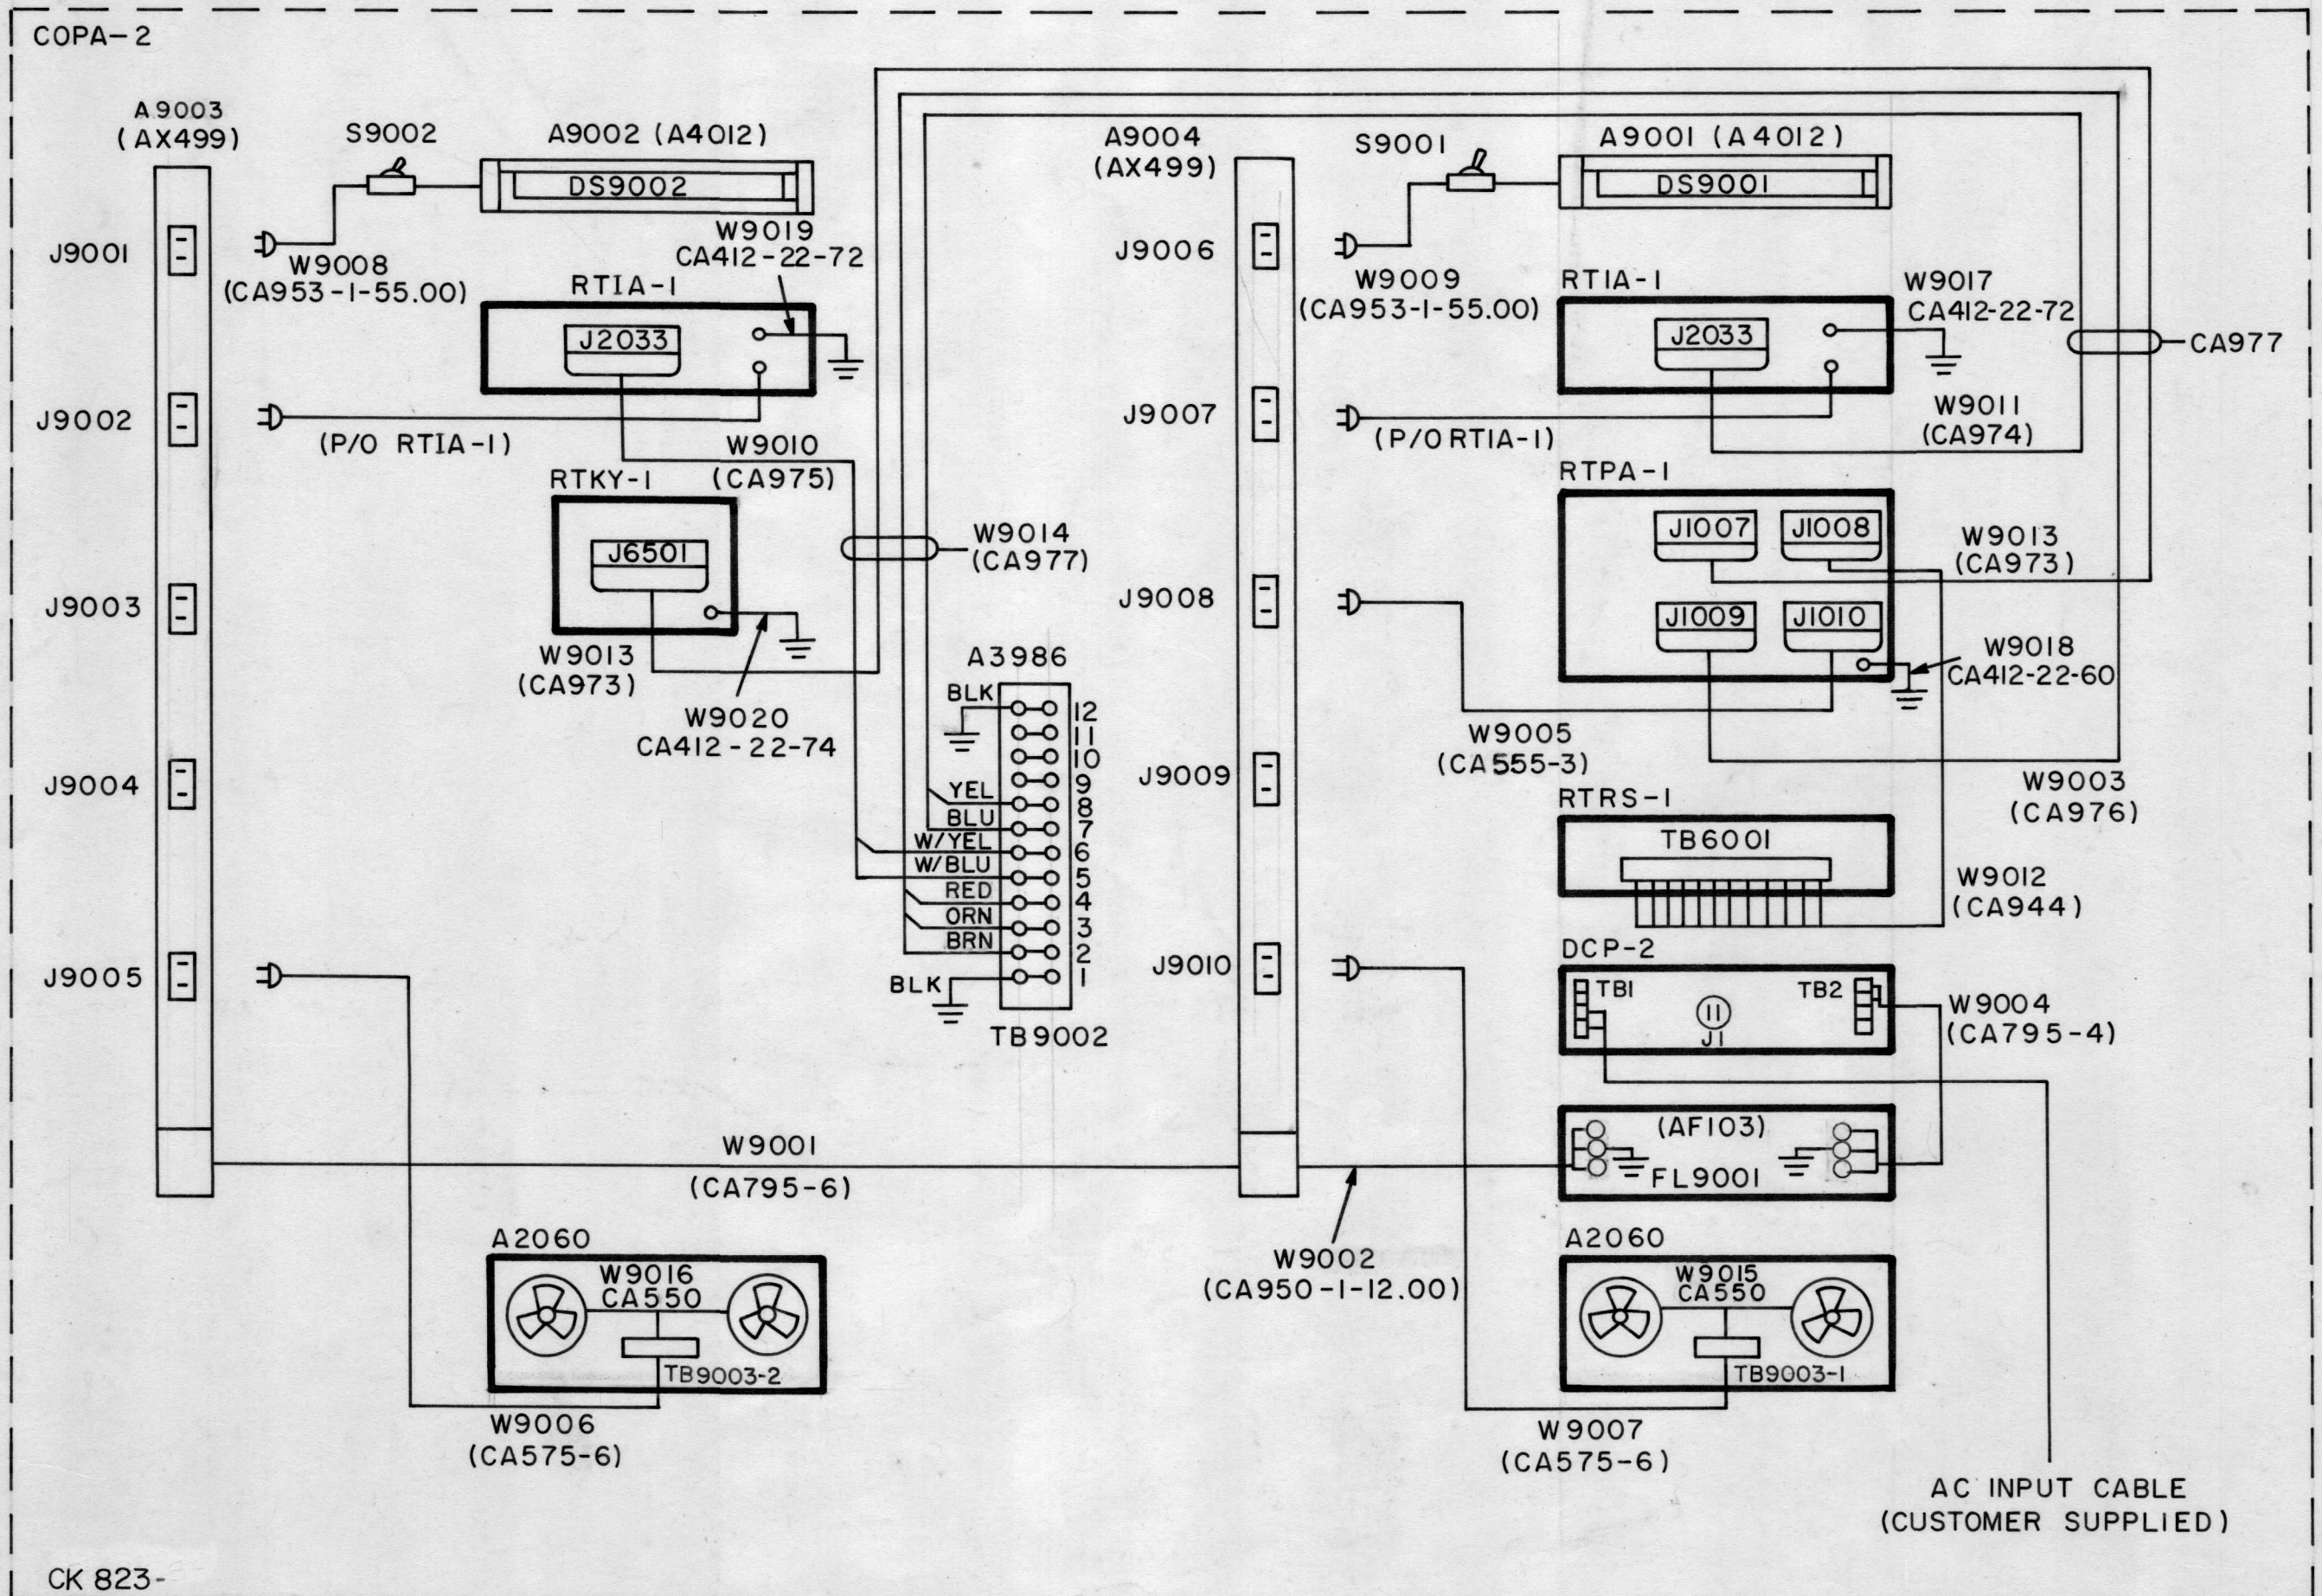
COPA-2

A9003
(AX499)

J9001
J9002
J9003
J9004
J9005

S9002
A9002 (A4012)
DS9002
W9019
CA412-22-72
W9008
(CA953-1-55.00)
RTIA-1
J2033
(P/O RTIA-1)
W9010
(CA975)
RTKY-1
J6501
W9014
(CA977)
W9013
(CA973)
W9020
CA412-22-74

A3986
BLK
12
11
10
9
8
7
6
5
4
3
2
1
YEL
BLU
W/YEL
W/BLU
RED
ORN
BRN
BLK
TB9002

A9004
(AX499)
J9006
J9007
J9008
J9009
J9010

S9001
A9001 (A4012)
DS9001
W9009
(CA953-1-55.00)
RTIA-1
J2033
W9017
CA412-22-72
CA977
(P/ORTIA-1)
W9011
(CA974)
RTPA-1
J1007
J1008
J1009
J1010
W9013
(CA973)
W9018
CA412-22-60
W9005
(CA555-3)
W9003
(CA976)
RTRS-1
TB6001
W9012
(CA944)
DCP-2
TB1
TB2
J1
W9004
(CA795-4)
(AF103)
FL9001

W9001
(CA795-6)
W9002
(CA950-1-12.00)

A2060
W9016
CA550
TB9003-2
W9006
(CA575-6)

A2060
W9015
CA550
TB9003-1
W9007
(CA575-6)

AC INPUT CABLE
(CUSTOMER SUPPLIED)

CK 823-